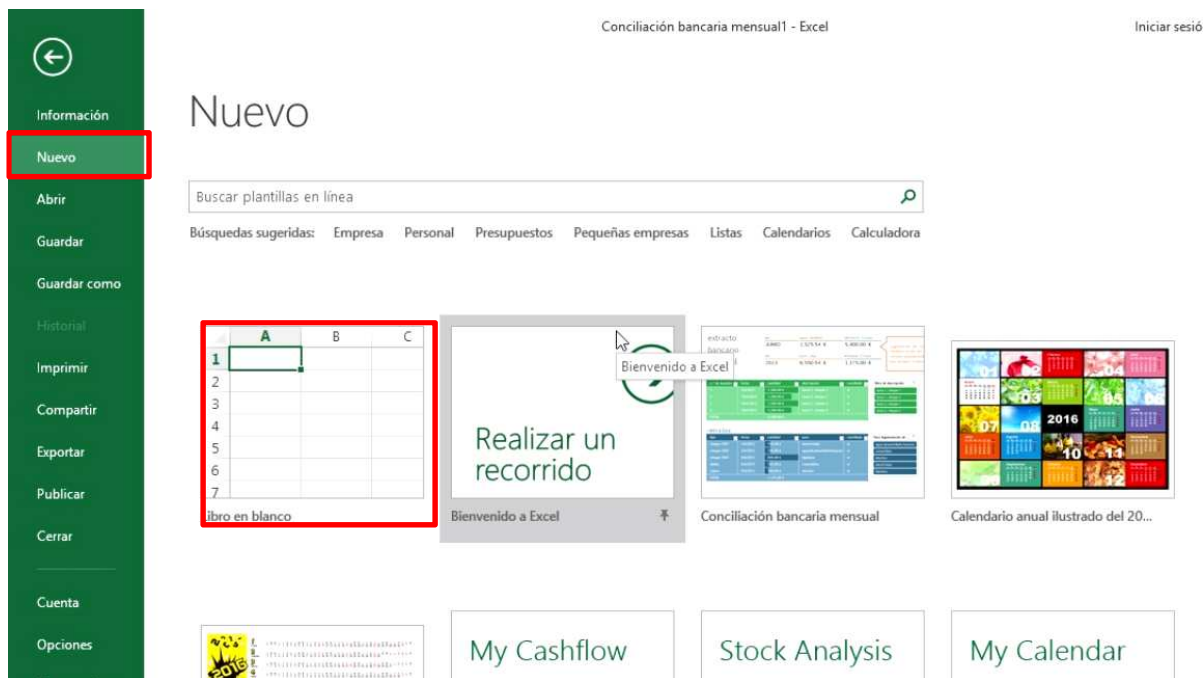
Conciliación bancaria mensual1 - Excel

Iniciar sesió

Información
Nuevo
Abrir
Guardar
Guardar como
Historial
Imprimir
Compartir
Exportar
Publicar
Cerrar
Cuenta
Opciones

Nuevo

Buscar plantillas en línea

Búsquedas sugeridas: Empresa Personal Presupuestos Pequeñas empresas Listas Calendarios Calculadora

| | A | B | C |
|---|---|---|---|
| 1 | | | |
| 2 | | | |
| 3 | | | |
| 4 | | | |
| 5 | | | |
| 6 | | | |
| 7 | | | |

ibro en blanco

Realizar un recorrido

Bienvenido a Excel

Bienvenido a Excel

extracto bancario

Conciliación bancaria mensual

2016

Calendario anual ilustrado del 20...

2016

My Cashflow

Stock Analysis

My Calendar